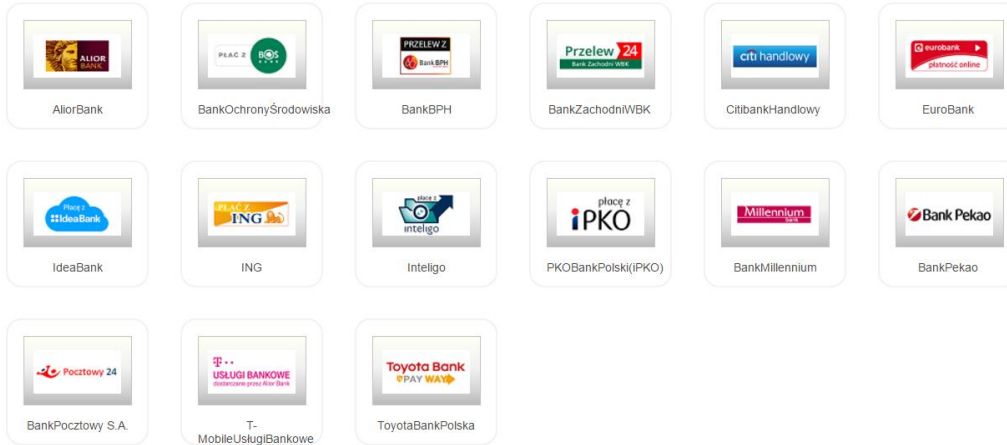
ALIOR BANK
AliorBank

PŁAĆ Z BOŚ BANK
BankOchronyŚrodowiska

PRZELEW Z Bank BPH
BankBPH

Przelew 24 Bank Zachodni WBK
BankZachodniWBK

citi handlowy
CitibankHandlowy

eurobank płatność online
EuroBank

Płacę z IdeaBank
IdeaBank

PŁAĆ Z ING
ING

płacę z inteligo
Inteligo

płacę z iPKO
PKOBankPolski(iPKO)

Millennium bank
BankMillennium

Bank Pekao
BankPekao

Pocztowy 24
BankPocztowy S.A.

T · · USŁUGI BANKOWE dostarczane przez Alior Bank
T-MobileUsługiBankowe

Toyota Bank PAY WAY
ToyotaBankPolska